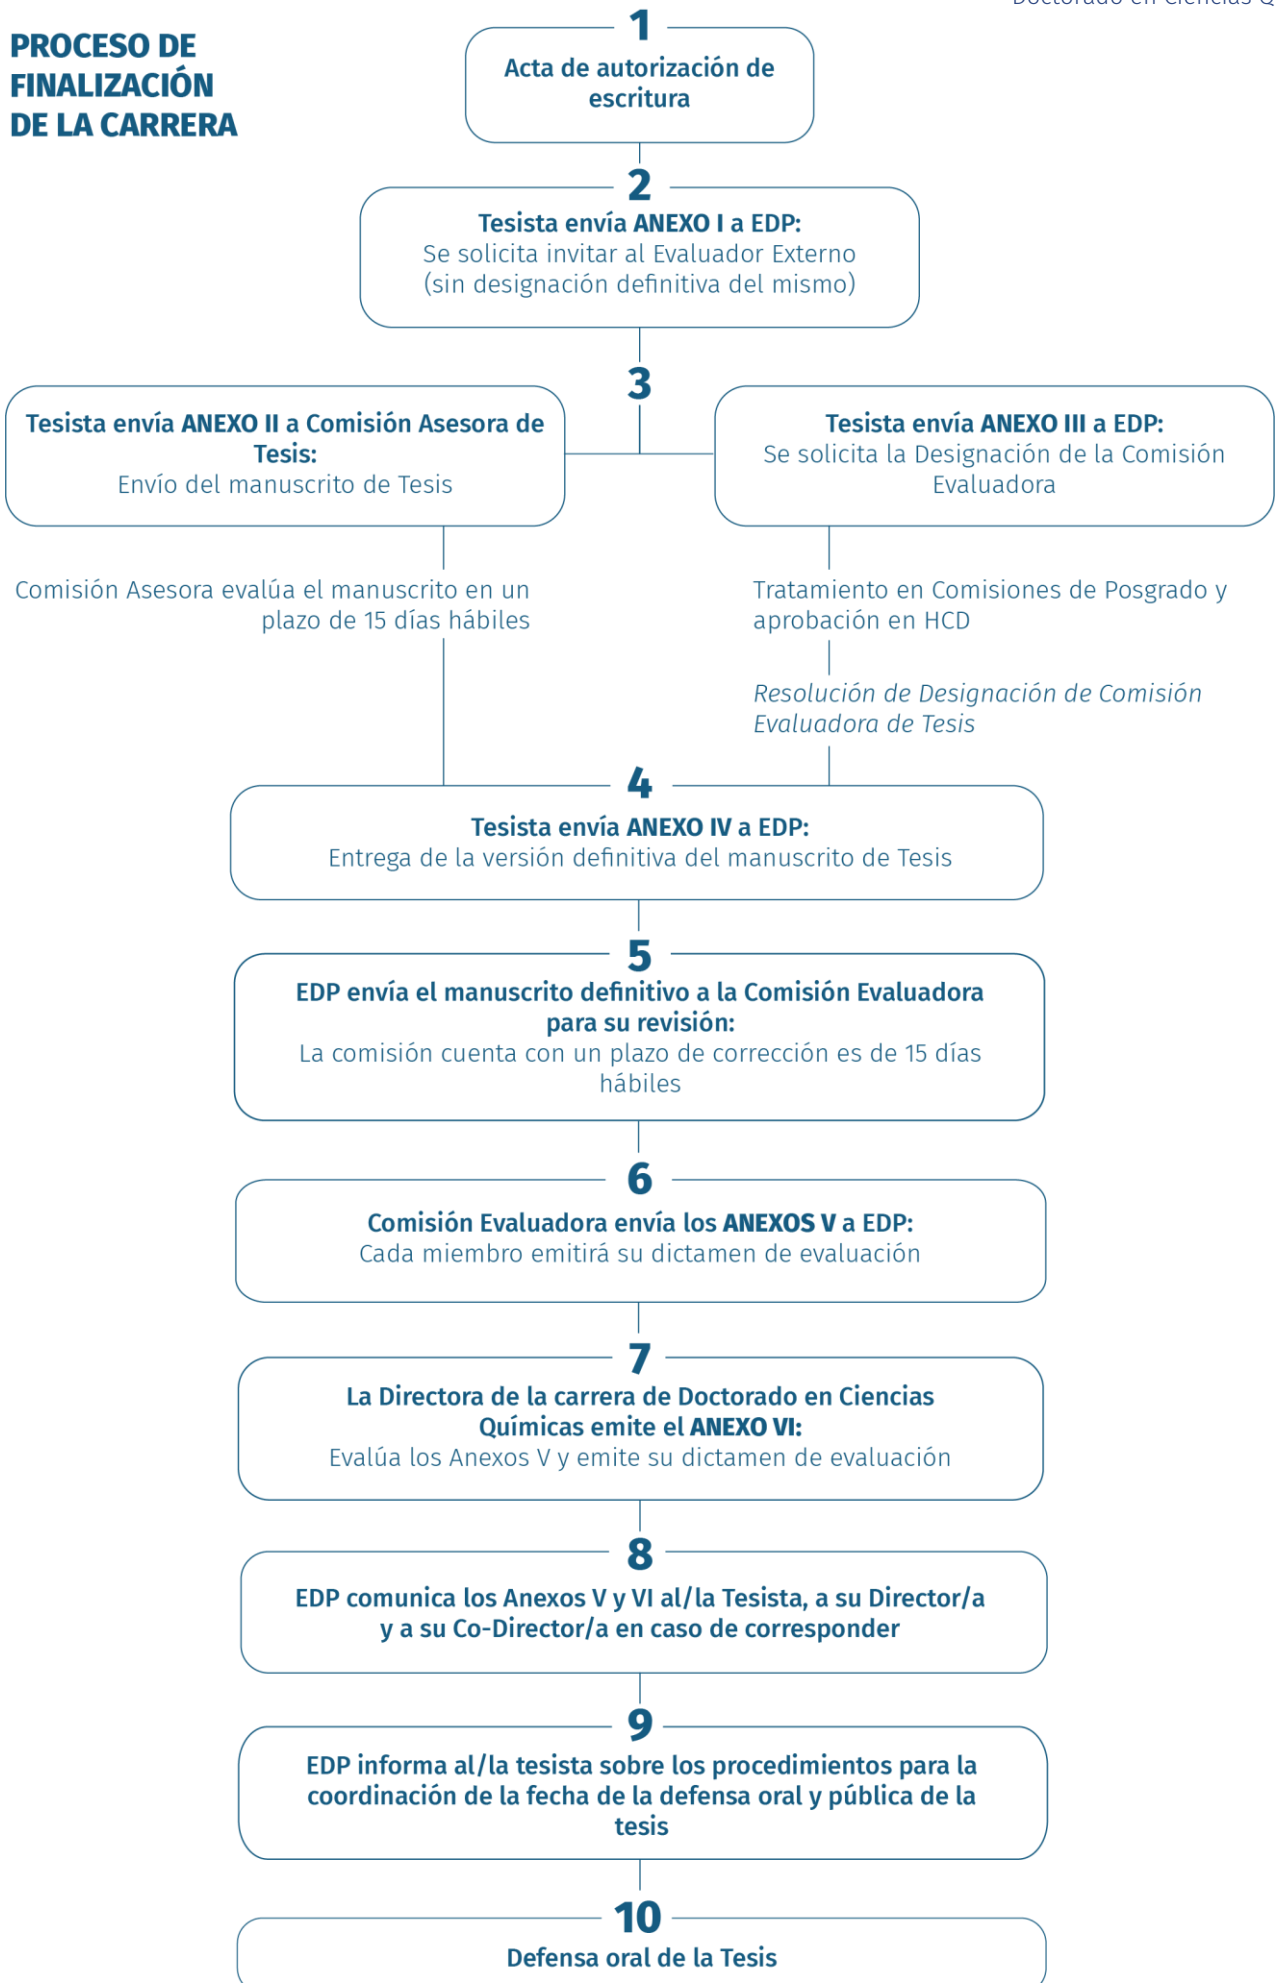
Doctorado en Ciencias Q

PROCESO DE FINALIZACIÓN DE LA CARRERA

1
Acta de autorización de escritura

2
Tesista envía ANEXO I a EDP:
Se solicita invitar al Evaluador Externo (sin designación definitiva del mismo)

3
Tesista envía ANEXO II a Comisión Asesora de Tesis:
Envío del manuscrito de Tesis

Tesista envía ANEXO III a EDP:
Se solicita la Designación de la Comisión Evaluadora

Comisión Asesora evalúa el manuscrito en un plazo de 15 días hábiles

Tratamiento en Comisiones de Posgrado y aprobación en HCD

Resolución de Designación de Comisión Evaluadora de Tesis

4
Tesista envía ANEXO IV a EDP:
Entrega de la versión definitiva del manuscrito de Tesis

5
EDP envía el manuscrito definitivo a la Comisión Evaluadora para su revisión:
La comisión cuenta con un plazo de corrección es de 15 días hábiles

6
Comisión Evaluadora envía los ANEXOS V a EDP:
Cada miembro emitirá su dictamen de evaluación

7
La Directora de la carrera de Doctorado en Ciencias Químicas emite el ANEXO VI:
Evalúa los Anexos V y emite su dictamen de evaluación

8
EDP comunica los Anexos V y VI al/la Tesista, a su Director/a y a su Co-Director/a en caso de corresponder

9
EDP informa al/la tesista sobre los procedimientos para la coordinación de la fecha de la defensa oral y pública de la tesis

10
Defensa oral de la Tesis